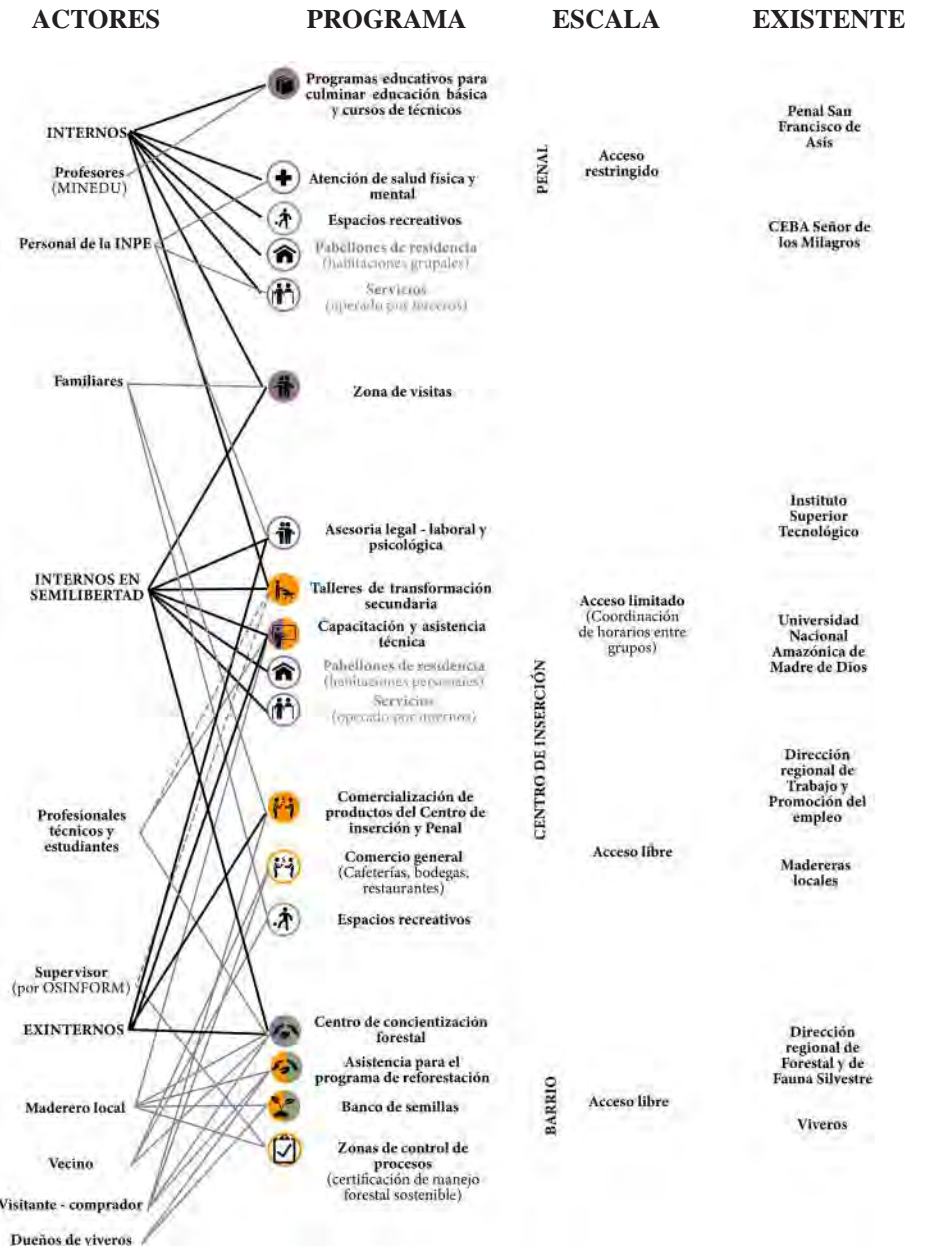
ACTORES

PROGRAMA

ESCALA

EXISTENTE

INTERNOS

Profesores (MINEDU)

Personal de la INPE

Familiares

INTERNOS EN SEMILIBERTAD

Profesionales técnicos y estudiantes

Supervisor (por OSINFORM)

EXINTERNOS

Maderero local

Vecino

Visitante - comprador

Dueños de viveros

Programas educativos para culminar educación básica y cursos de técnicos

Atención de salud física y mental

Espacios recreativos

Pabellones de residencia (habitaciones grupales)

Servicios (operado por terceros)

Zona de visitas

Asesoria legal - laboral y psicológica

Talleres de transformación secundaria

Capacitación y asistencia técnica

Pabellones de residencia (habitaciones personales)

Servicios (operado por internos)

Comercialización de productos del Centro de inserción y Penal

Comercio general (Cafeterías, bodegas, restaurantes)

Espacios recreativos

Centro de concientización forestal

Asistencia para el programa de reforestación

Banco de semillas

Zonas de control de procesos (certificación de manejo forestal sostenible)

PENAL

Acceso restringido

CENTRO DE INSERCIÓN

Acceso limitado (Coordinación de horarios entre grupos)

Acceso libre

BARRIO

Acceso libre

Penal San Francisco de Asís

CEBA Señor de los Milagros

Instituto Superior Tecnológico

Universidad Nacional Amazónica de Madre de Dios

Dirección regional de Trabajo y Promoción del empleo

Madereras locales

Dirección regional de Forestal y de Fauna Silvestre

Viveros